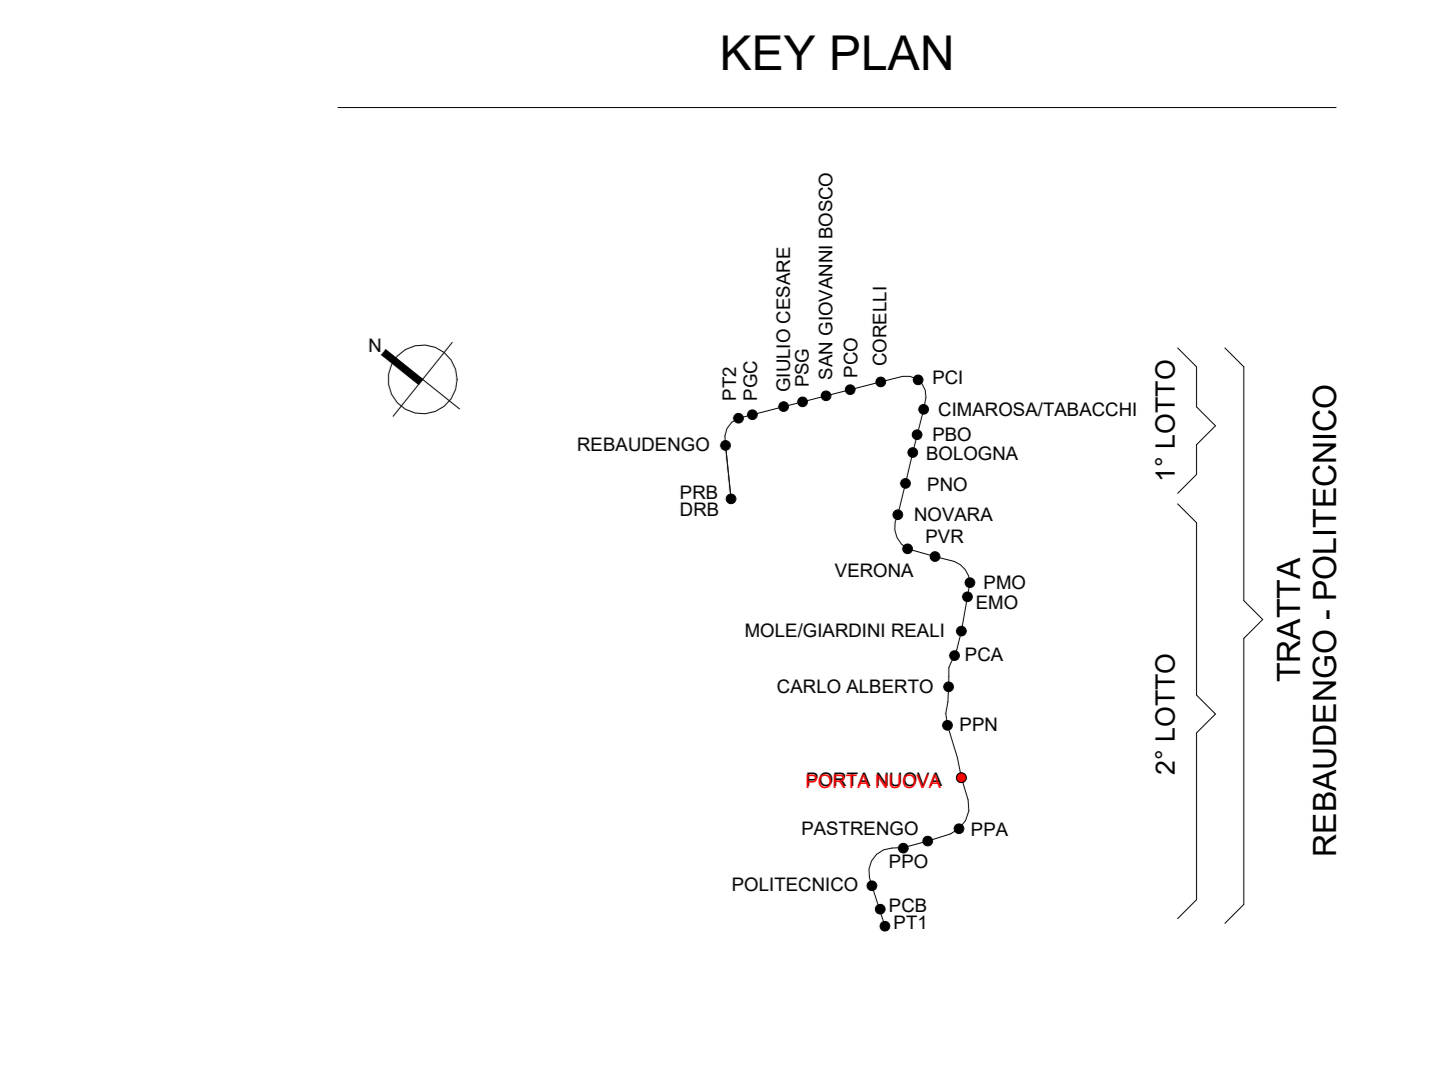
KEY PLAN

N

PT2
PGC
GIULIO CESARE
PSG
SAN GIOVANNI BOSCO
PCO
CORELLI
PCI
CIMAROSA/TABACCHI
PBO
BOLOGNA
PNO
NOVARA
PVR
REBAUDENGO
PRB
DRB
VERONA
PMO
EMO
MOLE/GIARDINI REALI
PCA
CARLO ALBERTO
PPN
PORTA NUOVA
PASTRENGO
PPA
PPO
POLITECNICO
PCB
PT1

1° LOTTO
2° LOTTO
TRATTA
REBAUDENGO - POLITECNICO